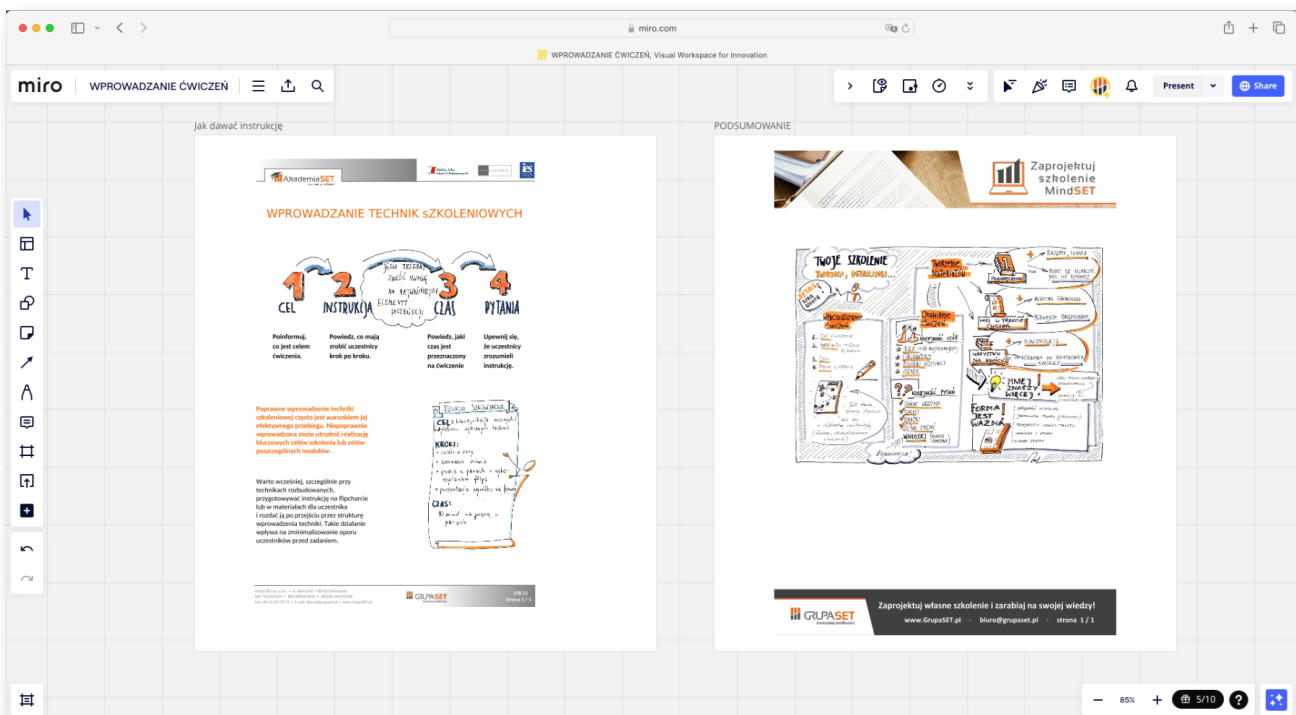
miro.com

WPROWADZANIE ĆWICZEŃ, Visual Workspace for Innovation

miro WPROWADZANIE ĆWICZEŃ

Present Share

Jak dawać instrukcję

AkademiaSET

WPROWADZANIE TECHNIK sZKOLENIOWYCH

1 CEL 2 INSTRUKCJA 3 CZAS 4 PYTANIA

JEŚLI TRZEBA ZRÓB TRUDNE NA WZNIESIENIE ELEMENTY INSTRUKCJI

Poinformuj, co jest celem ćwiczenia.

Powiedz, co mają zrobić uczestnicy krok po kroku.

Powiedz, jaki czas jest przeznaczony na ćwiczenie

Upewnij się, że uczestnicy zrozumieli instrukcję.

Poprawne wprowadzenie techniki szkoleniowej często jest warunkiem jej efektywnego przebiegu. Niepoprawnie wprowadzona może utrudnić realizację kluczowych celów szkolenia lub celów poszczególnych modułów.

Warto wcześniej, szczególnie przy technikach rozbudowanych, przygotowywać instrukcję na flipcharcie lub w materiałach dla uczestnika i rozdać ją po przejściu przez strukturę wprowadzenia techniki. Takie działanie wpływa na zminimalizowanie oporu uczestników przed zadaniem.

CEL:
KROKI:
CZAS:

GRUPASET

STR 1/1

PODSUMOWANIE

Zaprojektuj szkolenie MindSET

TWOJE SZKOLENIE

FORMA JEST WAŻNA

ILE MNIEJ ZNACZY WIĘCEJ?

WNIOSKI

GRUPASET

Zaprojektuj własne szkolenie i zarabiaj na swojej wiedzy!

www.GrupaSET.pl · biuro@grupaset.pl · strona 1 / 1

85% 5/10